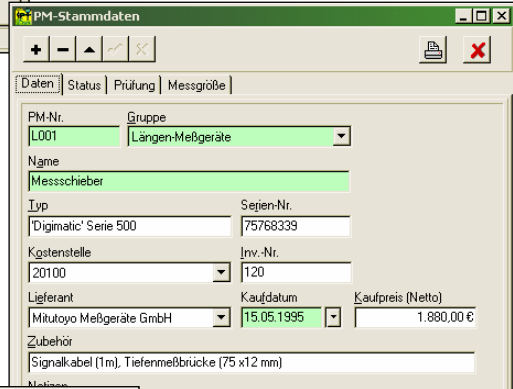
PM-Stammdaten

Daten | Status | Prüfung | Messgröße

PM-Nr.
L001

Gruppe
Längen-Meßgeräte

Name
Messschieber

Typ
'Digimatic' Serie 500

Serien-Nr.
75768339

Kostenstelle
20100

Inv.-Nr.
120

Lieferant
Mitutoyo Meßgeräte GmbH

Kaufdatum
15.05.1995

Kaufpreis (Netto)
1.880,00 €

Zubehör
Signalkabel (1m), Tiefenmeßbrücke (75 x12 mm)

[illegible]